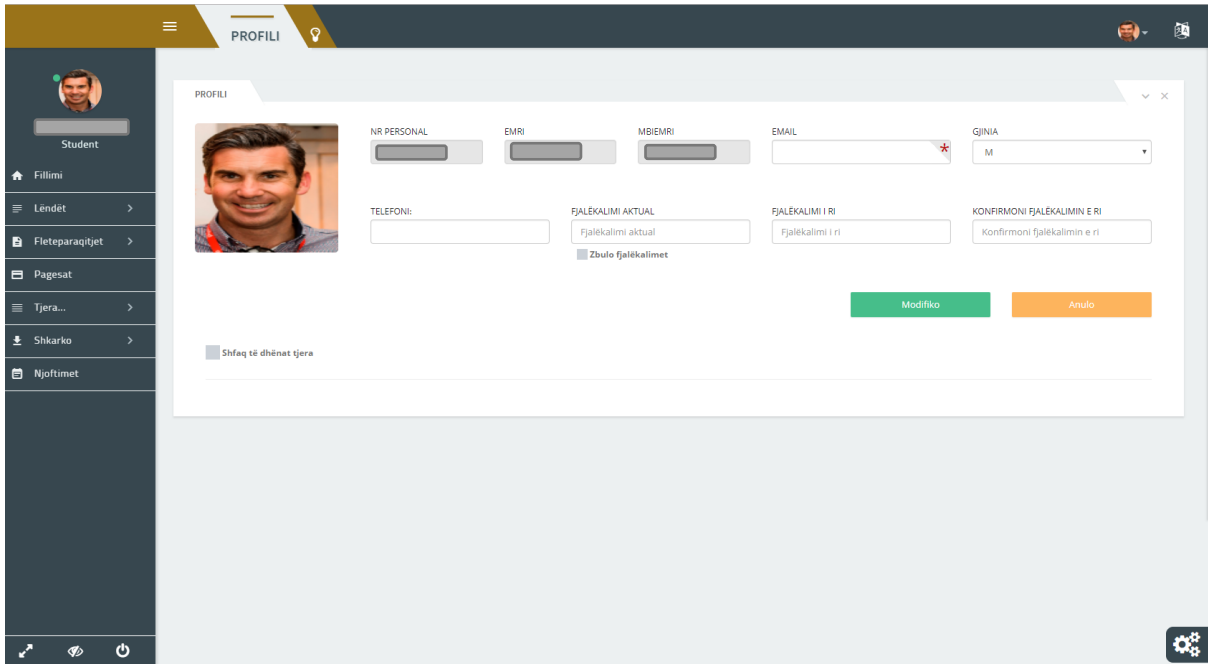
PROFILI

Student

Fillimi
Lëndët
Fleteparaqitjet
Pagesat
Tjera...
Shkarko
Njoftimet

PROFILI

NR PERSONAL
EMRI
MBIEMRI
EMAIL
GJINIA
M

TELEFONI:
FJALËKALIMI AKTUAL
Fjalëkalimi aktual
FJALËKALIMI I RI
Fjalëkalimi i ri
KONFIRMONI FJALËKALIMIN E RI
Konfirmoni fjalëkalimin e ri

Zbulo fjalëkalimet

Modifiko
Anulo

Shfaq të dhënat tjera